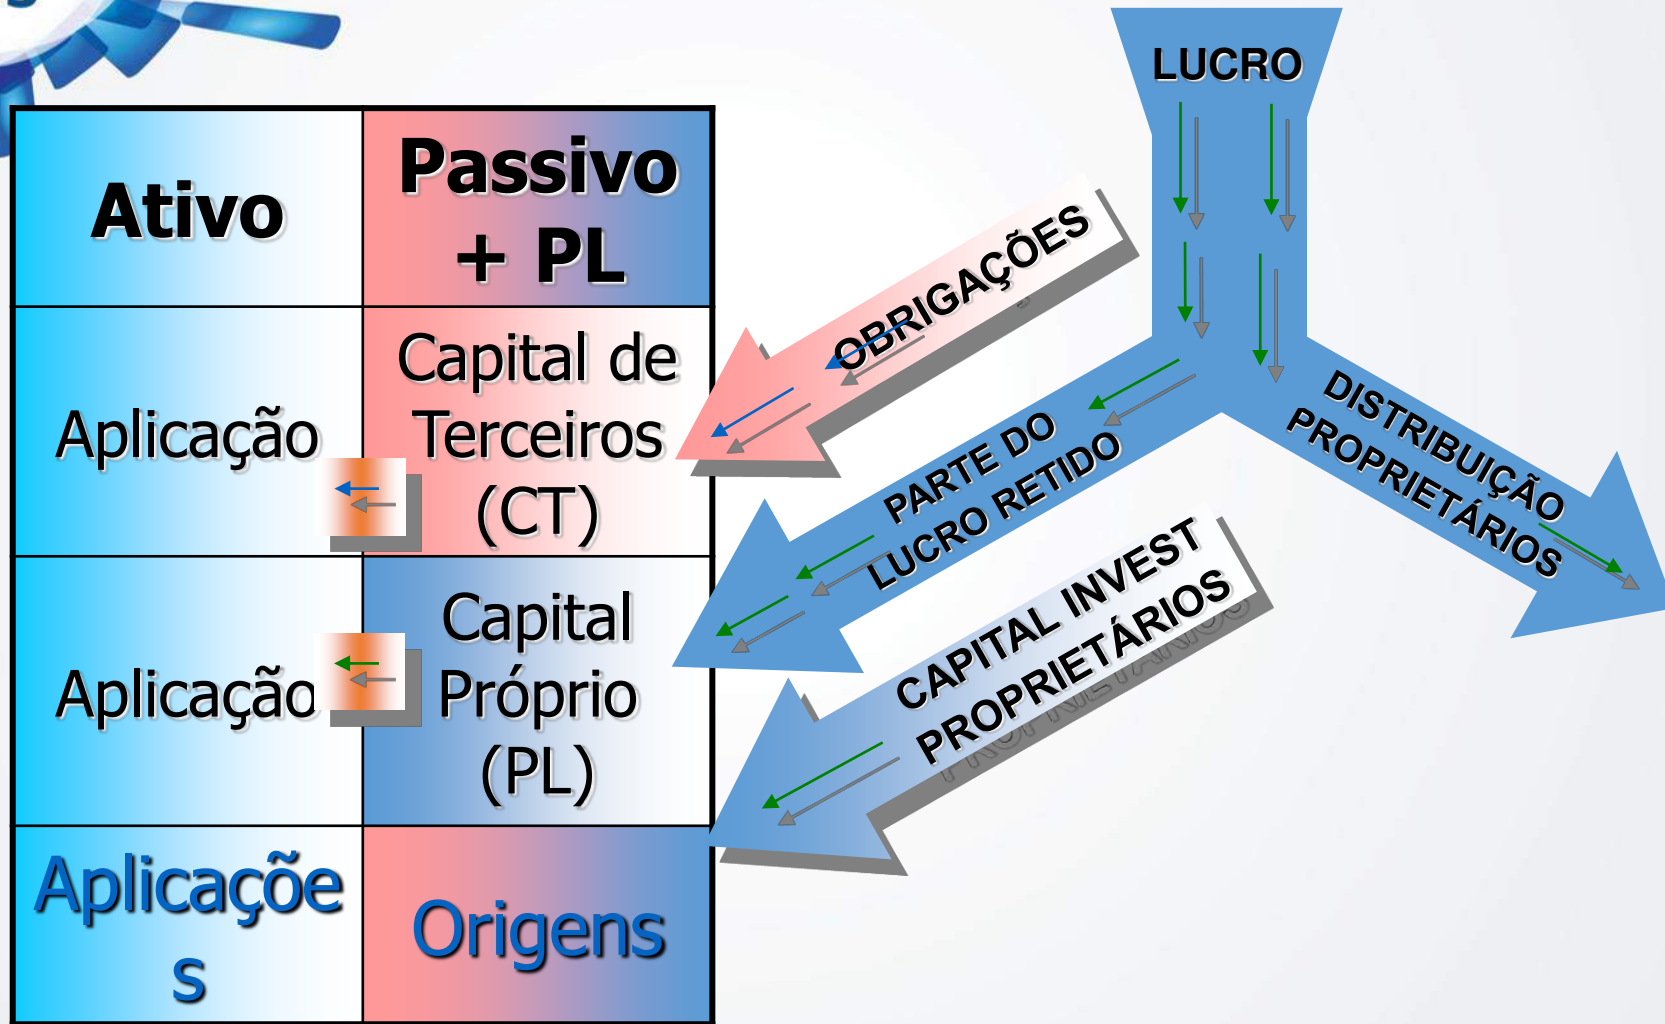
| Ativo | Passivo + PL |
|---|---|
| Aplicação | Capital de Terceiros (CT) |
| Aplicação | Capital Próprio (PL) |
| Aplicações | Origens |

LUCRO

OBRIGAÇÕES

PARTE DO LUCRO RETIDO

DISTRIBUIÇÃO PROPRIETÁRIOS

CAPITAL INVEST PROPRIETÁRIOS